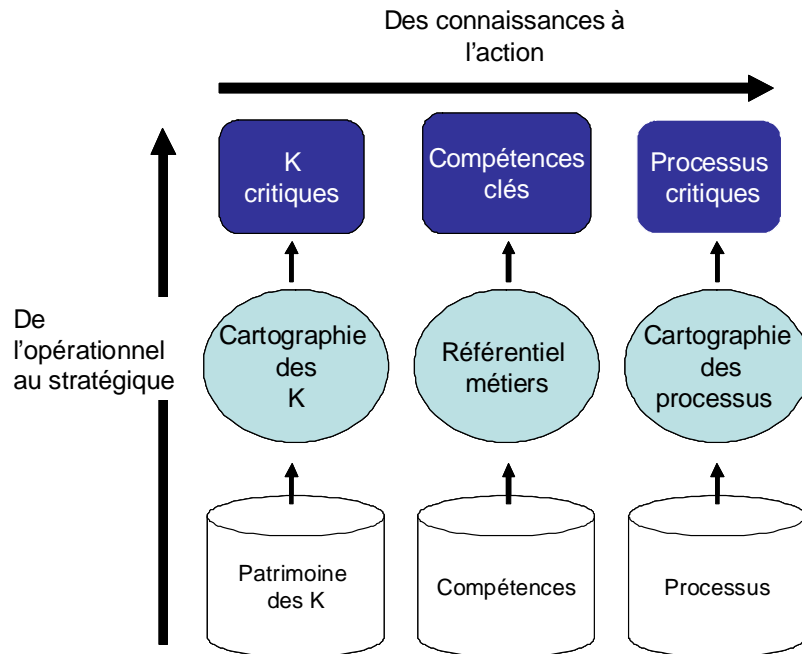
Des connaissances à l'action

K critiques

Compétences clés

Processus critiques

De l'opérationnel au stratégique

Cartographie des K

Référentiel métiers

Cartographie des processus

Patrimoine des K

Compétences

Processus